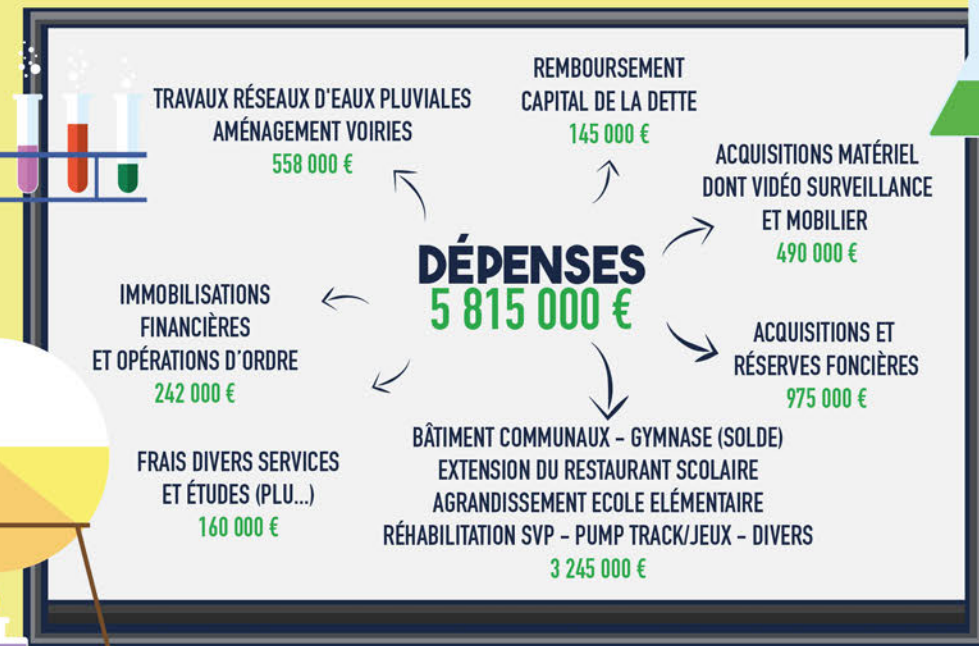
TRAVAUX RÉSEAUX D'EAUX PLUVIALES
AMÉNAGEMENT VOIRIES
558 000 €

REMBOURSEMENT
CAPITAL DE LA DETTE
145 000 €

ACQUISITIONS MATÉRIEL
DONT VIDÉO SURVEILLANCE
ET MOBILIER
490 000 €

DÉPENSES
5 815 000 €

IMMOBILISATIONS
FINANCIÈRES
ET OPÉRATIONS D'ORDRE
242 000 €

ACQUISITIONS ET
RÉSERVES FONCIÈRES
975 000 €

FRAIS DIVERS SERVICES
ET ÉTUDES (PLU...)
160 000 €

BÂTIMENT COMMUNAUX - GYMNASE (SOLDE)
EXTENSION DU RESTAURANT SCOLAIRE
AGRANDISSEMENT ECOLE ELÉMENTAIRE
RÉHABILITATION SVP - PUMP TRACK/JEUX - DIVERS
3 245 000 €